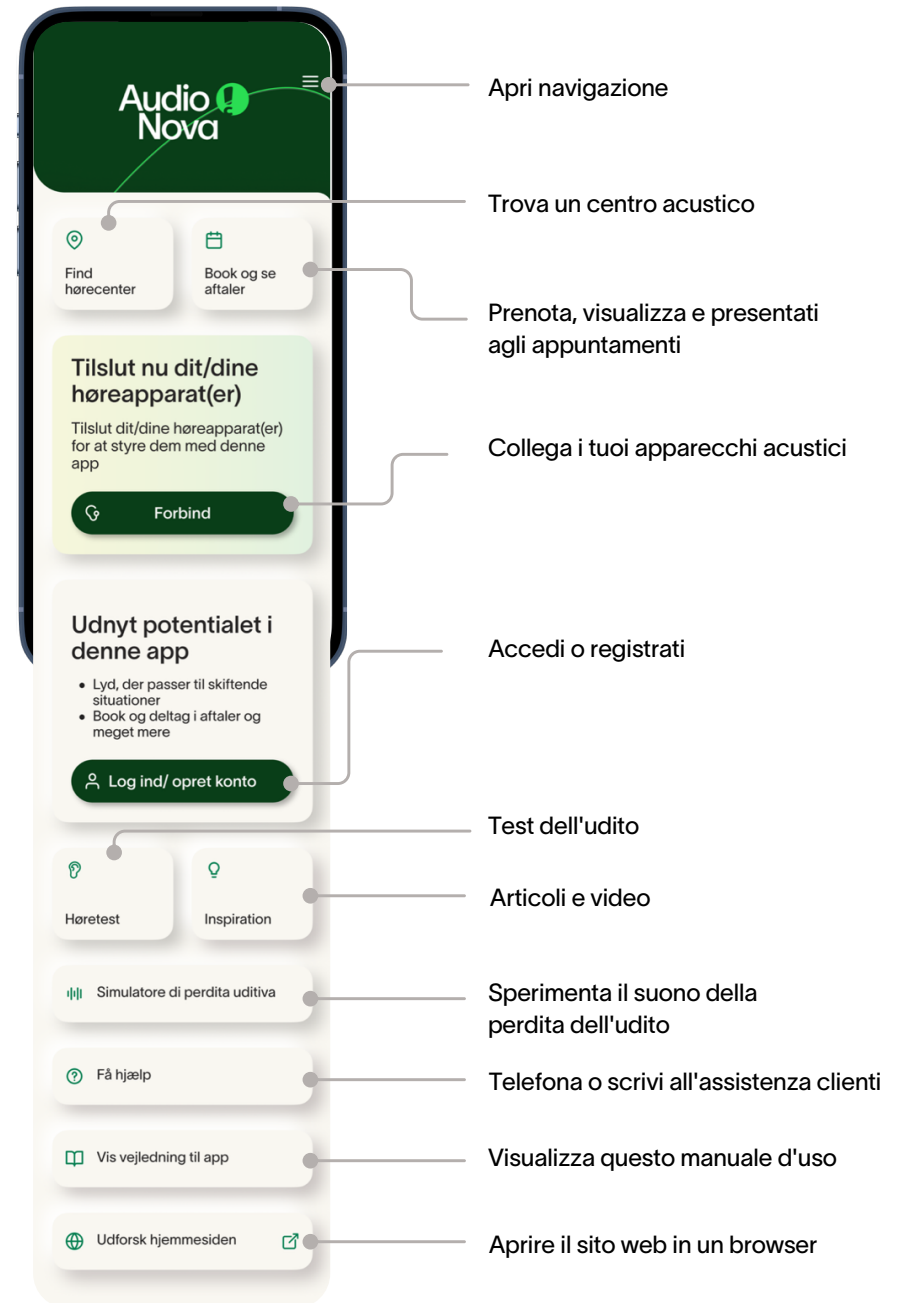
Audio Nova

Apri navigazione

Find hørecenter

Book og se aftaler

Trova un centro acustico

Prenota, visualizza e presentati agli appuntamenti

Tilslut nu dit/dine høreapparat(er)

Tilslut dit/dine høreapparat(er) for at styre dem med denne app

Forbind

Collega i tuoi apparecchi acustici

Udnyt potentialet i denne app

- Lyd, der passer til skiftende situationer
- Book og deltag i aftaler og meget mere

Log ind/ opret konto

Accedi o registrati

Test dell'udito

Høretest

Inspiration

Articoli e video

Simulatore di perdita uditiva

Sperimenta il suono della perdita dell'udito

Få hjælp

Telefona o scrivi all'assistenza clienti

Vis vejledning til app

Visualizza questo manuale d'uso

Udforsk hjemmesiden

Aprire il sito web in un browser